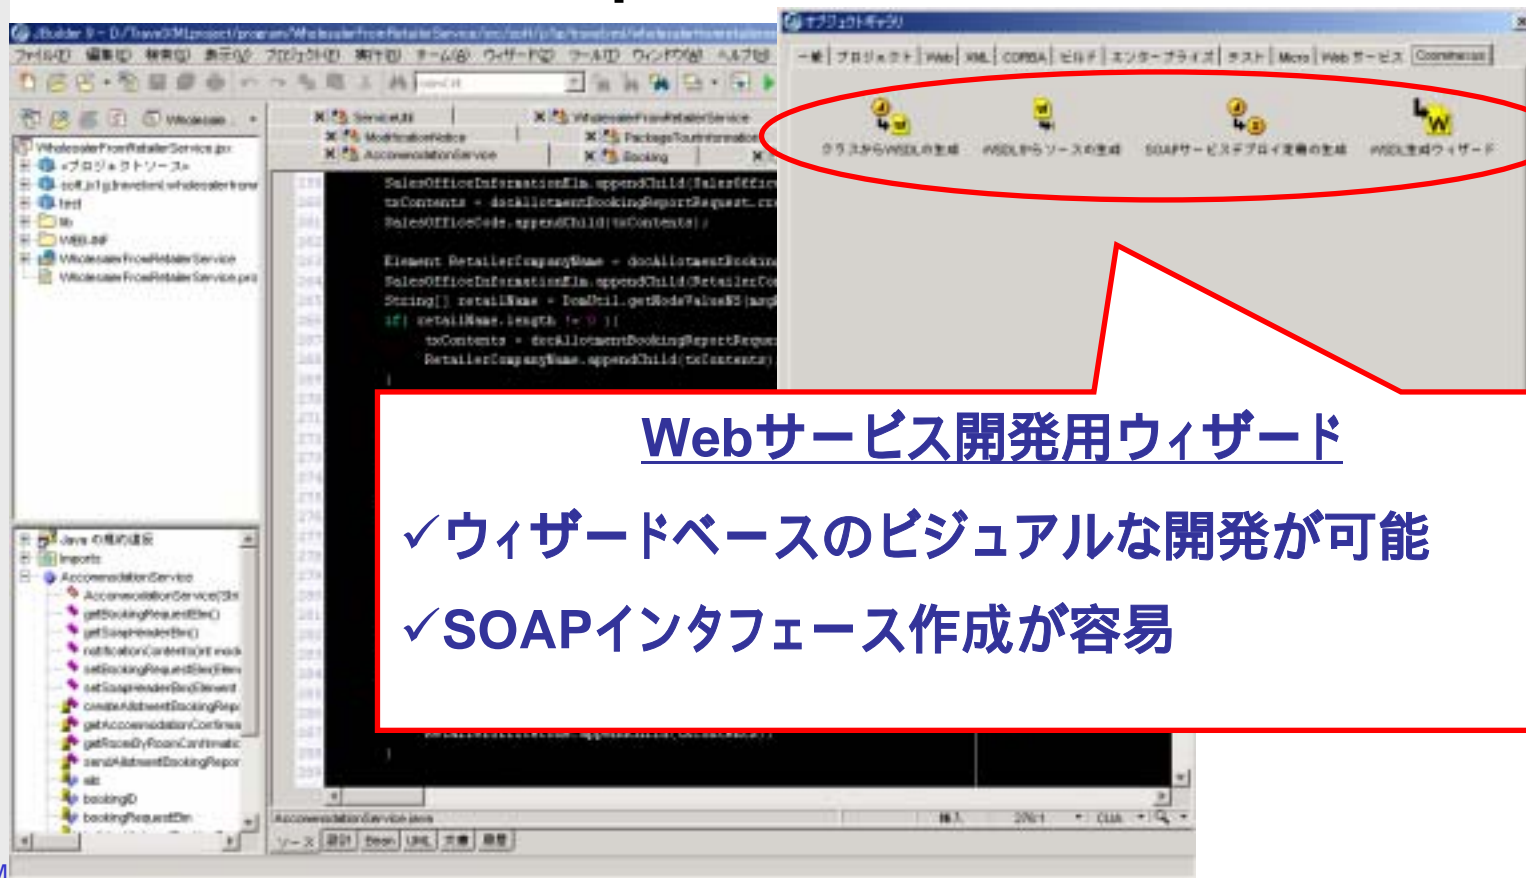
Webサービス開発用ウィザード

✓ウィザードベースのビジュアルな開発が可能

✓SOAPインタフェース作成が容易

オブジェクトギャラリ

一般 | プロジェクト | Web | XML | CORBA | EJB | エンタープライズ | テスト | Micro | Web サービス

クラスからWSDLの生成 | WSDLからソースの生成 | SOAPサービスデプロイ記述の生成 | WSDL生成ウィザード

SalesOfficeInformationElm.appendChild(SalesOffice
txContents = docAllotmentBookingReportRequest.cr
SalesOfficeCode.appendChild(txContents);

Element RetailerCompanyName = docAllotmentBooking
SalesOfficeInformationElm.appendChild(RetailerCo
String[] retailName = DomUtil.getNodeValues(arg
if( retailName.length != 0 ){
txContents = docAllotmentBookingReportReque
RetailerCompanyName.appendChild(txContents)

ServiceUtil
ModificationNotice
AccommodationService
WholesalerFromRetailerService
PackageTourInformation
Booking

WholesalerFromRetailerService.jpx
<プロジェクトソース>
test
lib
WEB-INF
WholesalerFromRetailerService
WholesalerFromRetailerService.jpx

Imports
AccommodationService
AccommodationService(Str
getBookingRequestElm()
getSoapHeaderElm()
setBookingRequestElm(Elem
setSoapHeaderElm(Element
createAllotmentBookingRep
getAccommodationConfirma
getRoomByRoomConfirmatio
sendAllotmentBookingRepor
bookingID
bookingRequestElm

AccommodationService.java
ソース | 設計 | Bean | UML | 文書 | 履歴
挿入 | CUA